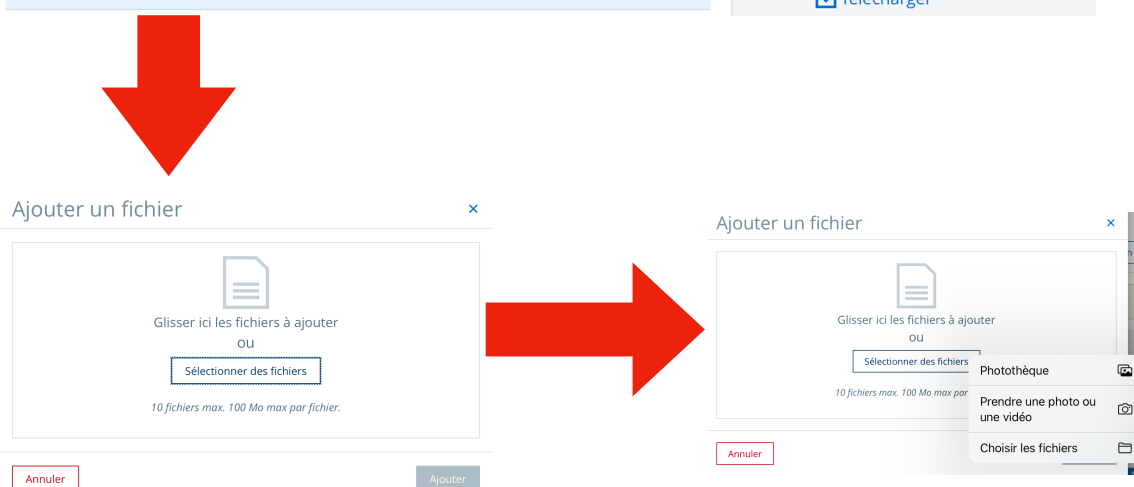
Télécharger

Ajouter un fichier
×

Glisser ici les fichiers à ajouter
ou
Sélectionner des fichiers

10 fichiers max. 100 Mo max par fichier.

Annuler
Ajouter

Ajouter un fichier
×

Glisser ici les fichiers à ajouter
ou
Sélectionner des fichiers

10 fichiers max. 100 Mo max par fichier.

Photothèque
Prendre une photo ou une vidéo
Choisir les fichiers

Annuler